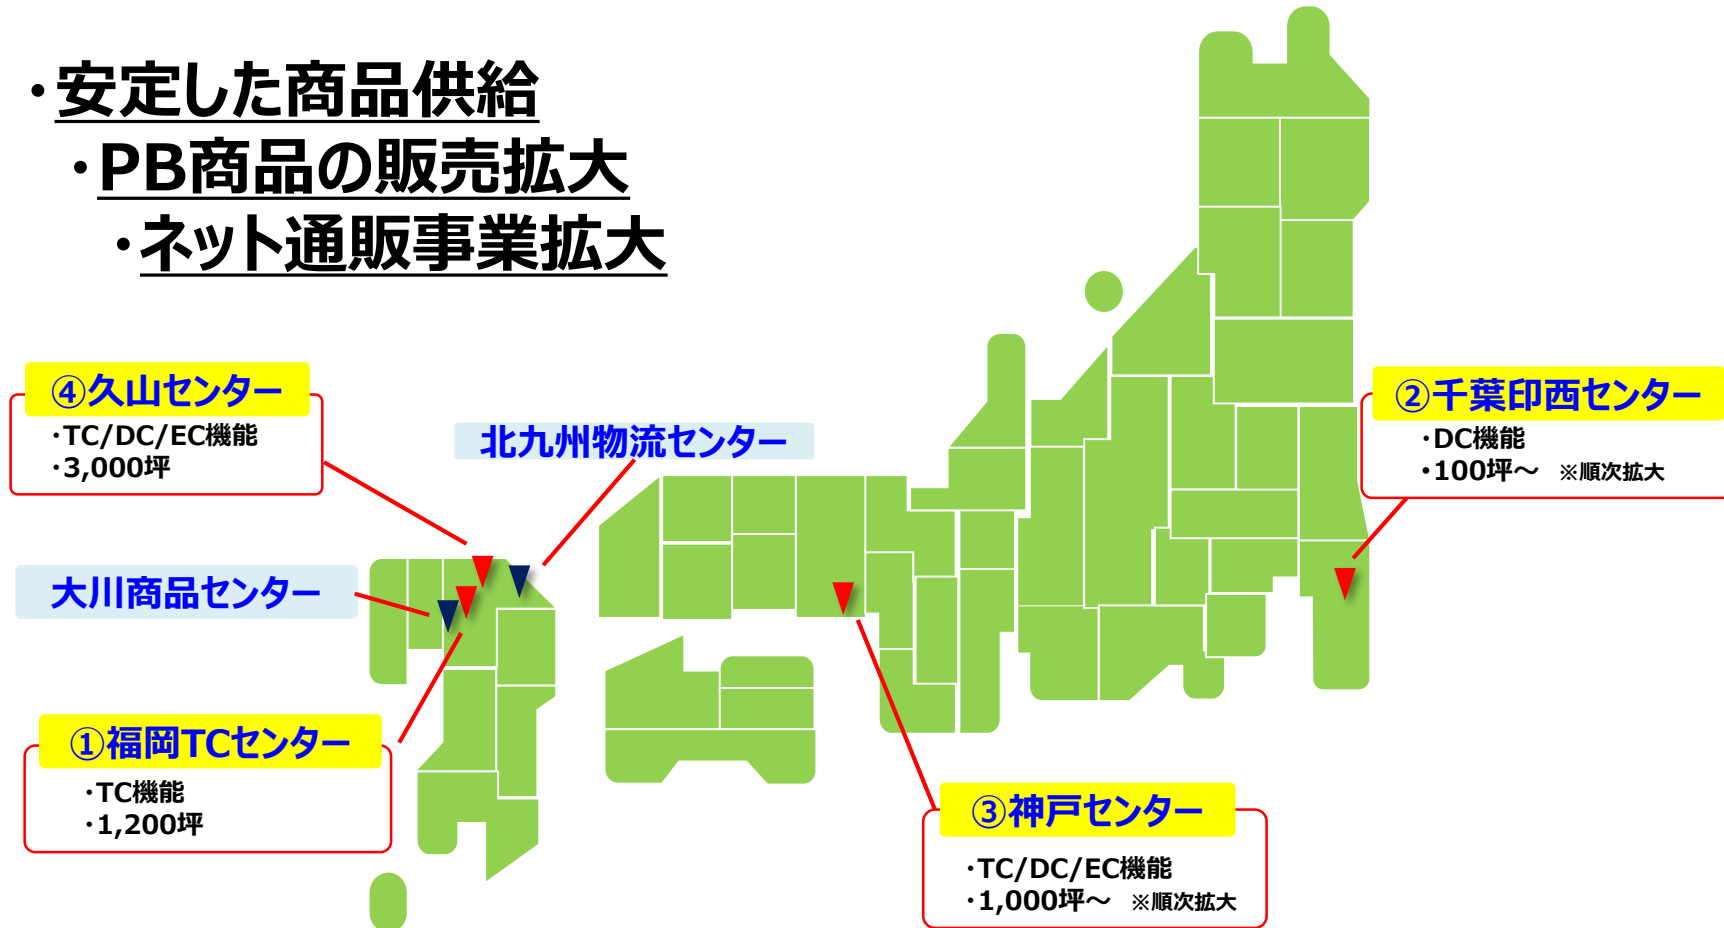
・安定した商品供給
・PB商品の販売拡大
・ネット通販事業拡大

④久山センター
・TC/DC/EC機能
・3,000坪

北九州物流センター

大川商品センター

①福岡TCセンター
・TC機能
・1,200坪

②千葉印西センター
・DC機能
・100坪～ ※順次拡大

③神戸センター
・TC/DC/EC機能
・1,000坪～ ※順次拡大